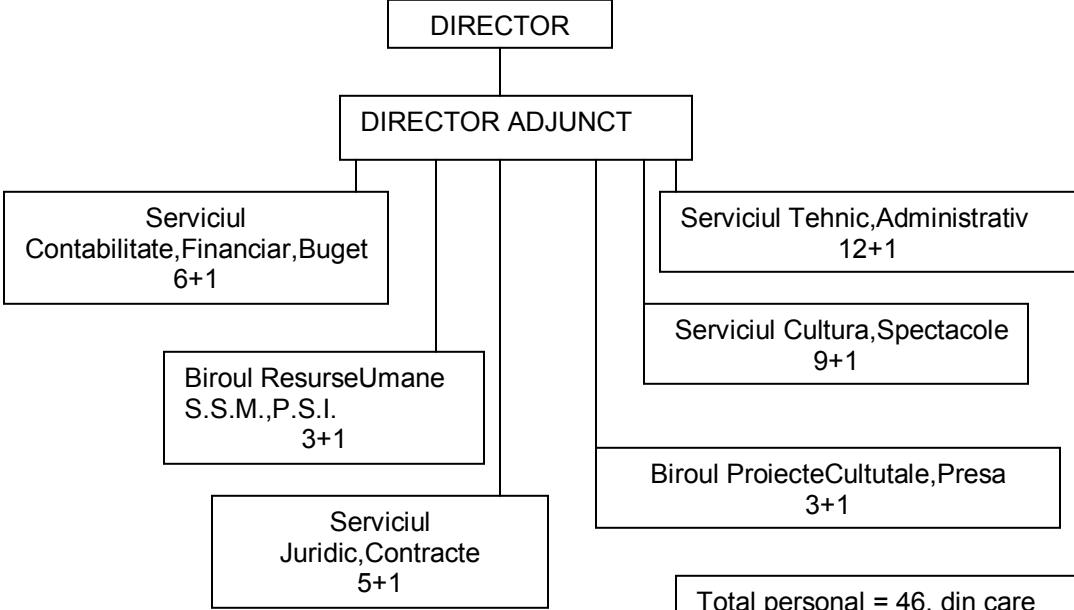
DIRECTOR

DIRECTOR ADJUNCT

Serviciul Contabilitate,Financiar,Buget
6+1

Serviciul Tehnic,Administrativ
12+1

Serviciul Cultura,Spectacole
9+1

Biroul ResurseUmane
S.S.M.,P.S.I.
3+1

Biroul ProiecteCultutale,Presa
3+1

Serviciul
Juridic,Contracte
5+1

Total personal = 46, din care